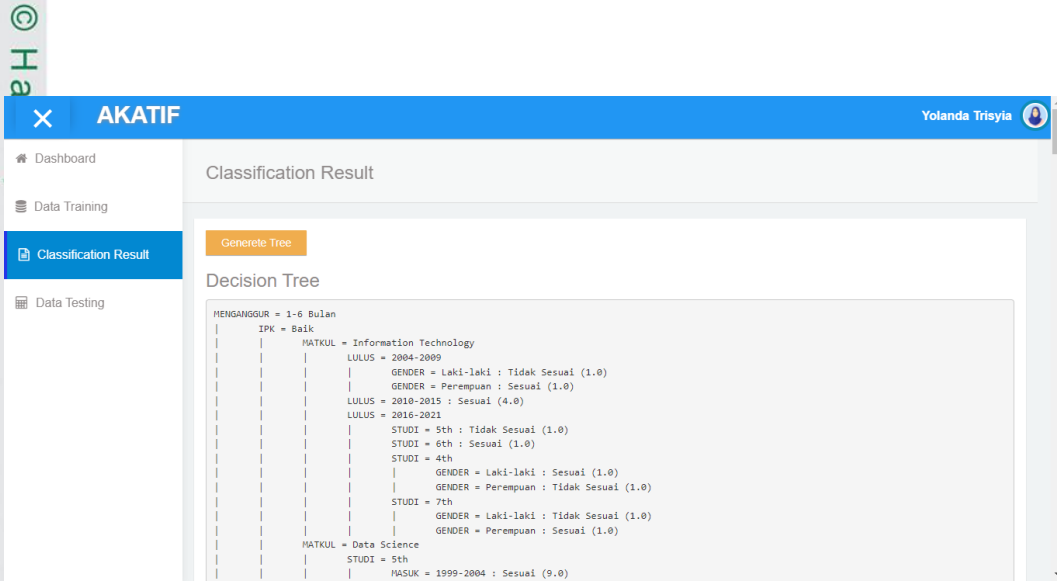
© Ha

AKATIF

Yolanda Trisyia

Dashboard

Data Training

Classification Result

Data Testing

Classification Result

Generete Tree

Decision Tree

MENGANGGUR = 1-6 Bulan
| IPK = Baik
| | MATKUL = Information Technology
| | | LULUS = 2004-2009
| | | | GENDER = Laki-laki : Tidak Sesuai (1.0)
| | | | GENDER = Perempuan : Sesuai (1.0)
| | | LULUS = 2010-2015 : Sesuai (4.0)
| | | LULUS = 2016-2021
| | | | STUDI = 5th : Tidak Sesuai (1.0)
| | | | STUDI = 6th : Sesuai (1.0)
| | | | STUDI = 4th
| | | | | GENDER = Laki-laki : Sesuai (1.0)
| | | | | GENDER = Perempuan : Tidak Sesuai (1.0)
| | | | STUDI = 7th
| | | | | GENDER = Laki-laki : Tidak Sesuai (1.0)
| | | | | GENDER = Perempuan : Sesuai (1.0)
| | MATKUL = Data Science
| | | STUDI = 5th
| | | | MASUK = 1999-2004 : Sesuai (9.0)